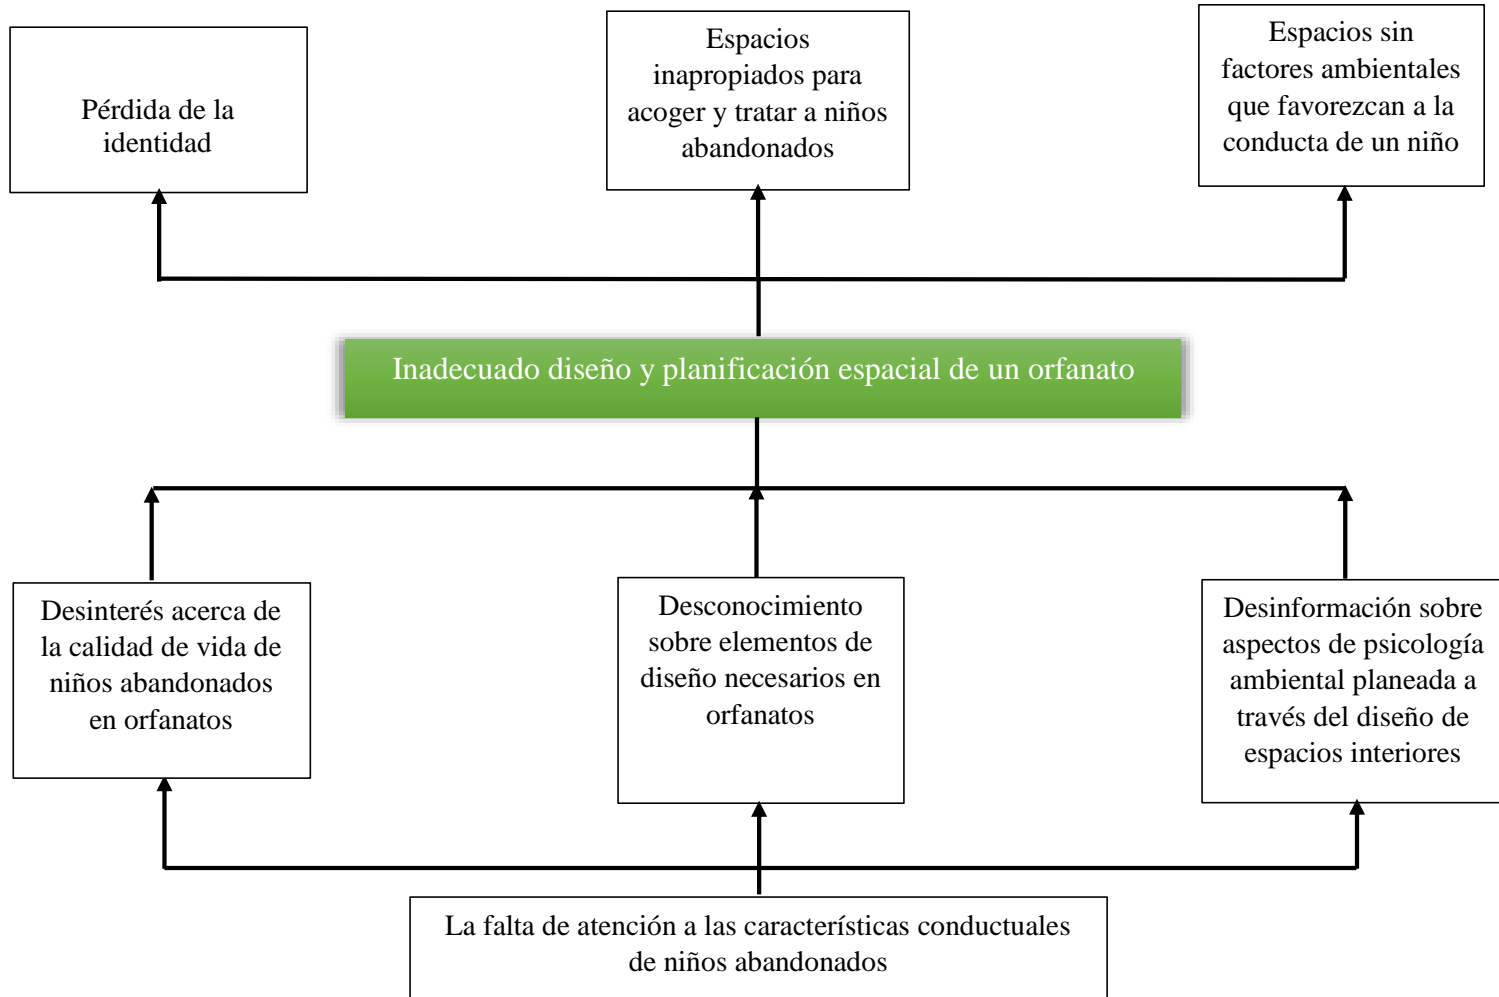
Pérdida de la identidad

Espacios inapropiados para acoger y tratar a niños abandonados

Espacios sin factores ambientales que favorezcan a la conducta de un niño

Inadecuado diseño y planificación espacial de un orfanato

Desinterés acerca de la calidad de vida de niños abandonados en orfanatos

Desconocimiento sobre elementos de diseño necesarios en orfanatos

Desinformación sobre aspectos de psicología ambiental planeada a través del diseño de espacios interiores

La falta de atención a las características conductuales de niños abandonados